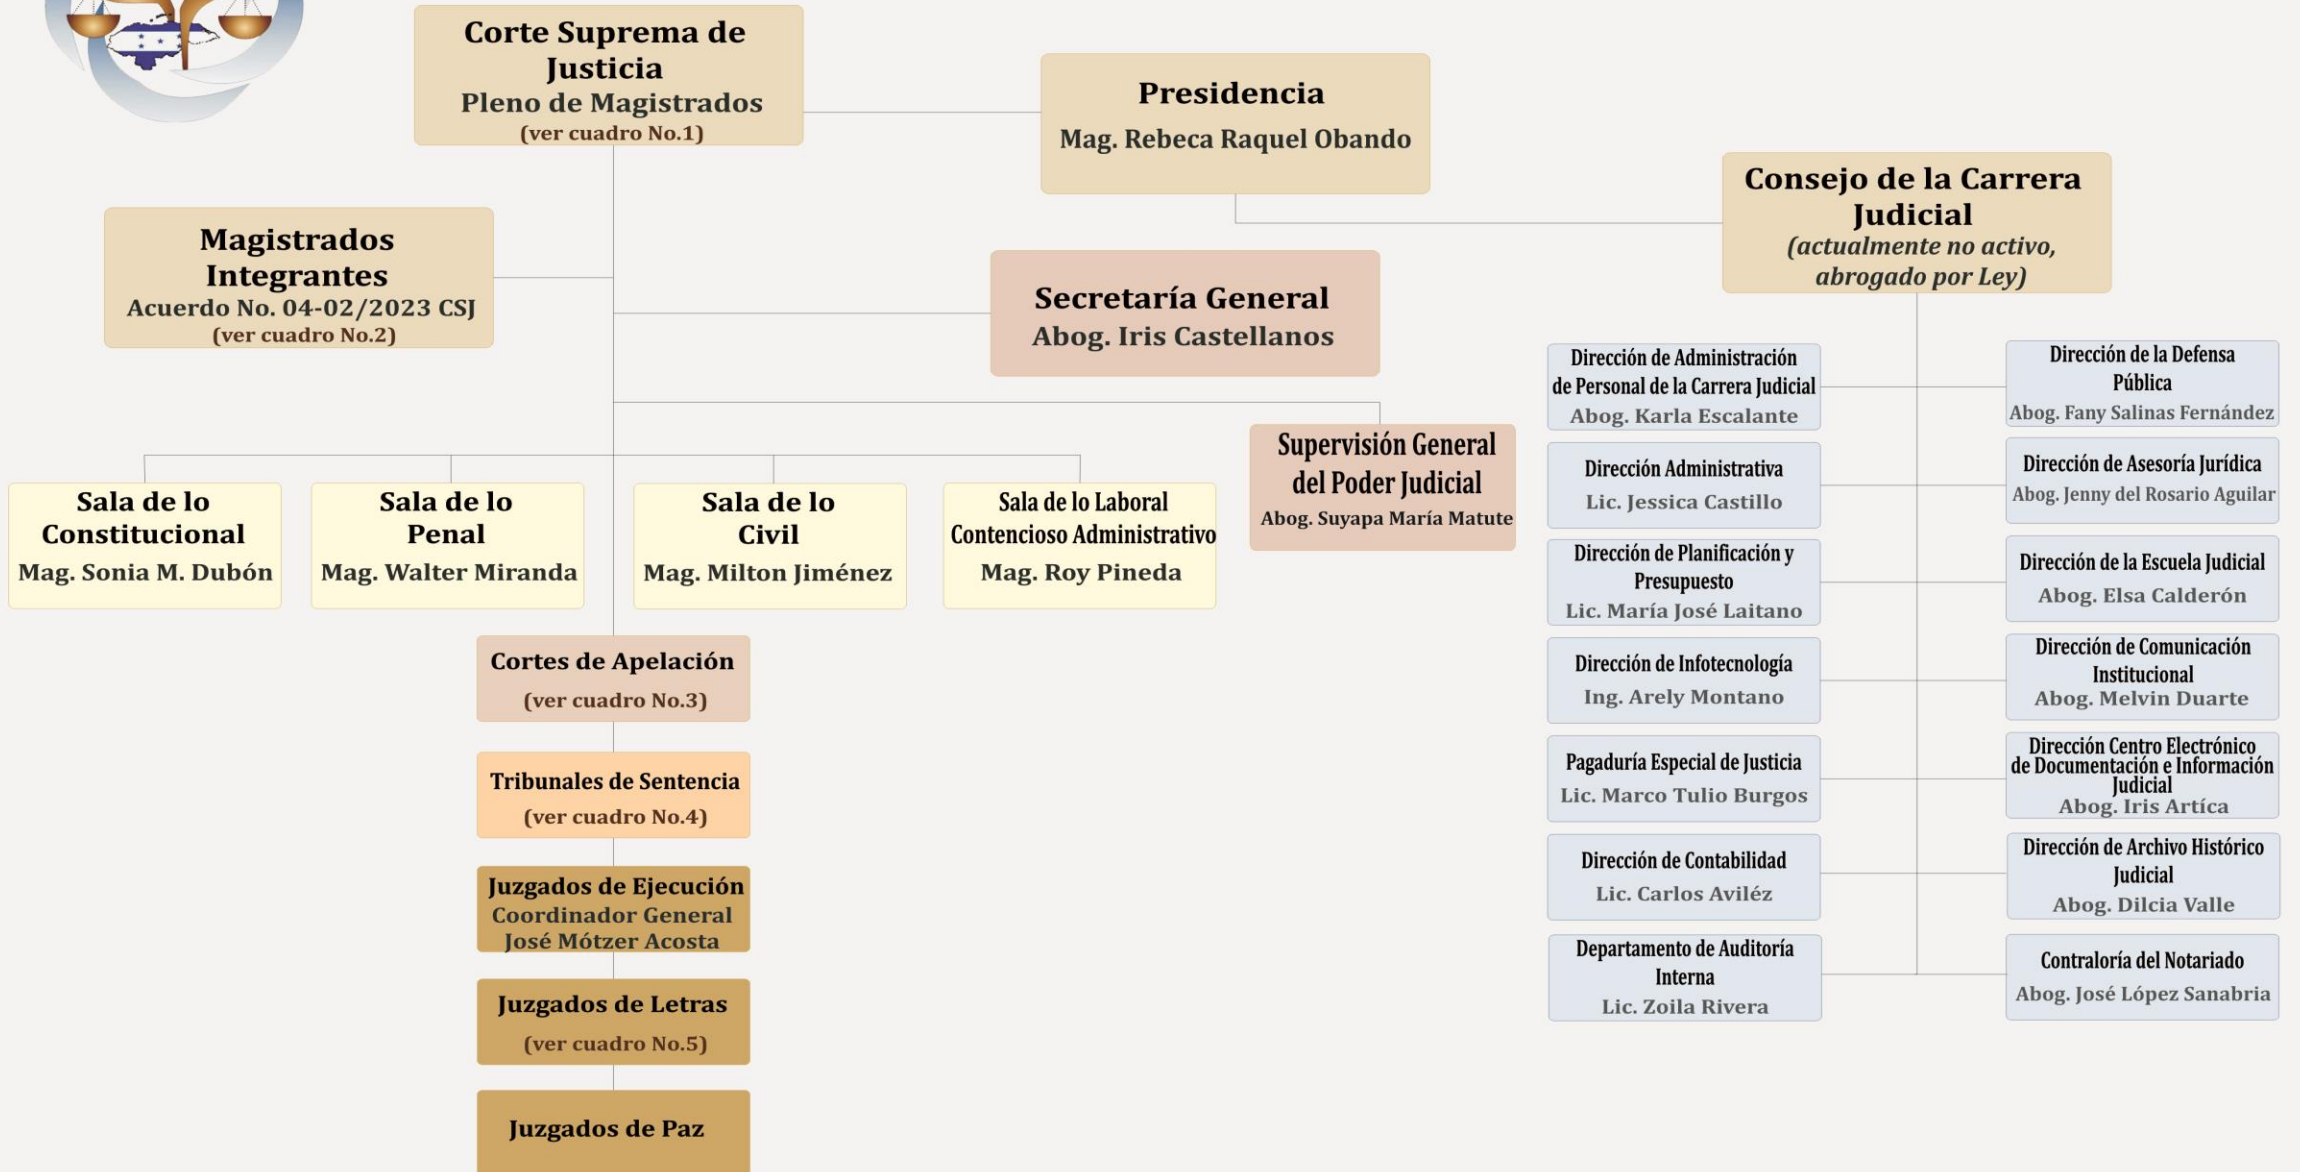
Corte Suprema de Justicia
Pleno de Magistrados
(ver cuadro No.1)

Presidencia
Mag. Rebeca Raquel Obando

Consejo de la Carrera Judicial
(actualmente no activo, abrogado por Ley)

Magistrados Integrantes
Acuerdo No. 04-02/2023 CSJ
(ver cuadro No.2)

Secretaría General
Abog. Iris Castellanos

Supervisión General del Poder Judicial
Abog. Suyapa María Matute

Sala de lo Constitucional
Mag. Sonia M. Dubón

Sala de lo Penal
Mag. Walter Miranda

Sala de lo Civil
Mag. Milton Jiménez

Sala de lo Laboral Contencioso Administrativo
Mag. Roy Pineda

Cortes de Apelación
(ver cuadro No.3)

Tribunales de Sentencia
(ver cuadro No.4)

Juzgados de Ejecución
Coordinador General
José Mótzer Acosta

Juzgados de Letras
(ver cuadro No.5)

Juzgados de Paz

Dirección de Administración de Personal de la Carrera Judicial
Abog. Karla Escalante

Dirección Administrativa
Lic. Jessica Castillo

Dirección de Planificación y Presupuesto
Lic. María José Laitano

Dirección de Infotecnología
Ing. Arely Montano

Pagaduría Especial de Justicia
Lic. Marco Tulio Burgos

Dirección de Contabilidad
Lic. Carlos Aviléz

Departamento de Auditoría Interna
Lic. Zoila Rivera

Dirección de la Defensa Pública
Abog. Fany Salinas Fernández

Dirección de Asesoría Jurídica
Abog. Jenny del Rosario Aguilar

Dirección de la Escuela Judicial
Abog. Elsa Calderón

Dirección de Comunicación Institucional
Abog. Melvin Duarte

Dirección Centro Electrónico de Documentación e Información Judicial
Abog. Iris Artíca

Dirección de Archivo Histórico Judicial
Abog. Dilcia Valle

Contraloría del Notariado
Abog. José López Sanabria